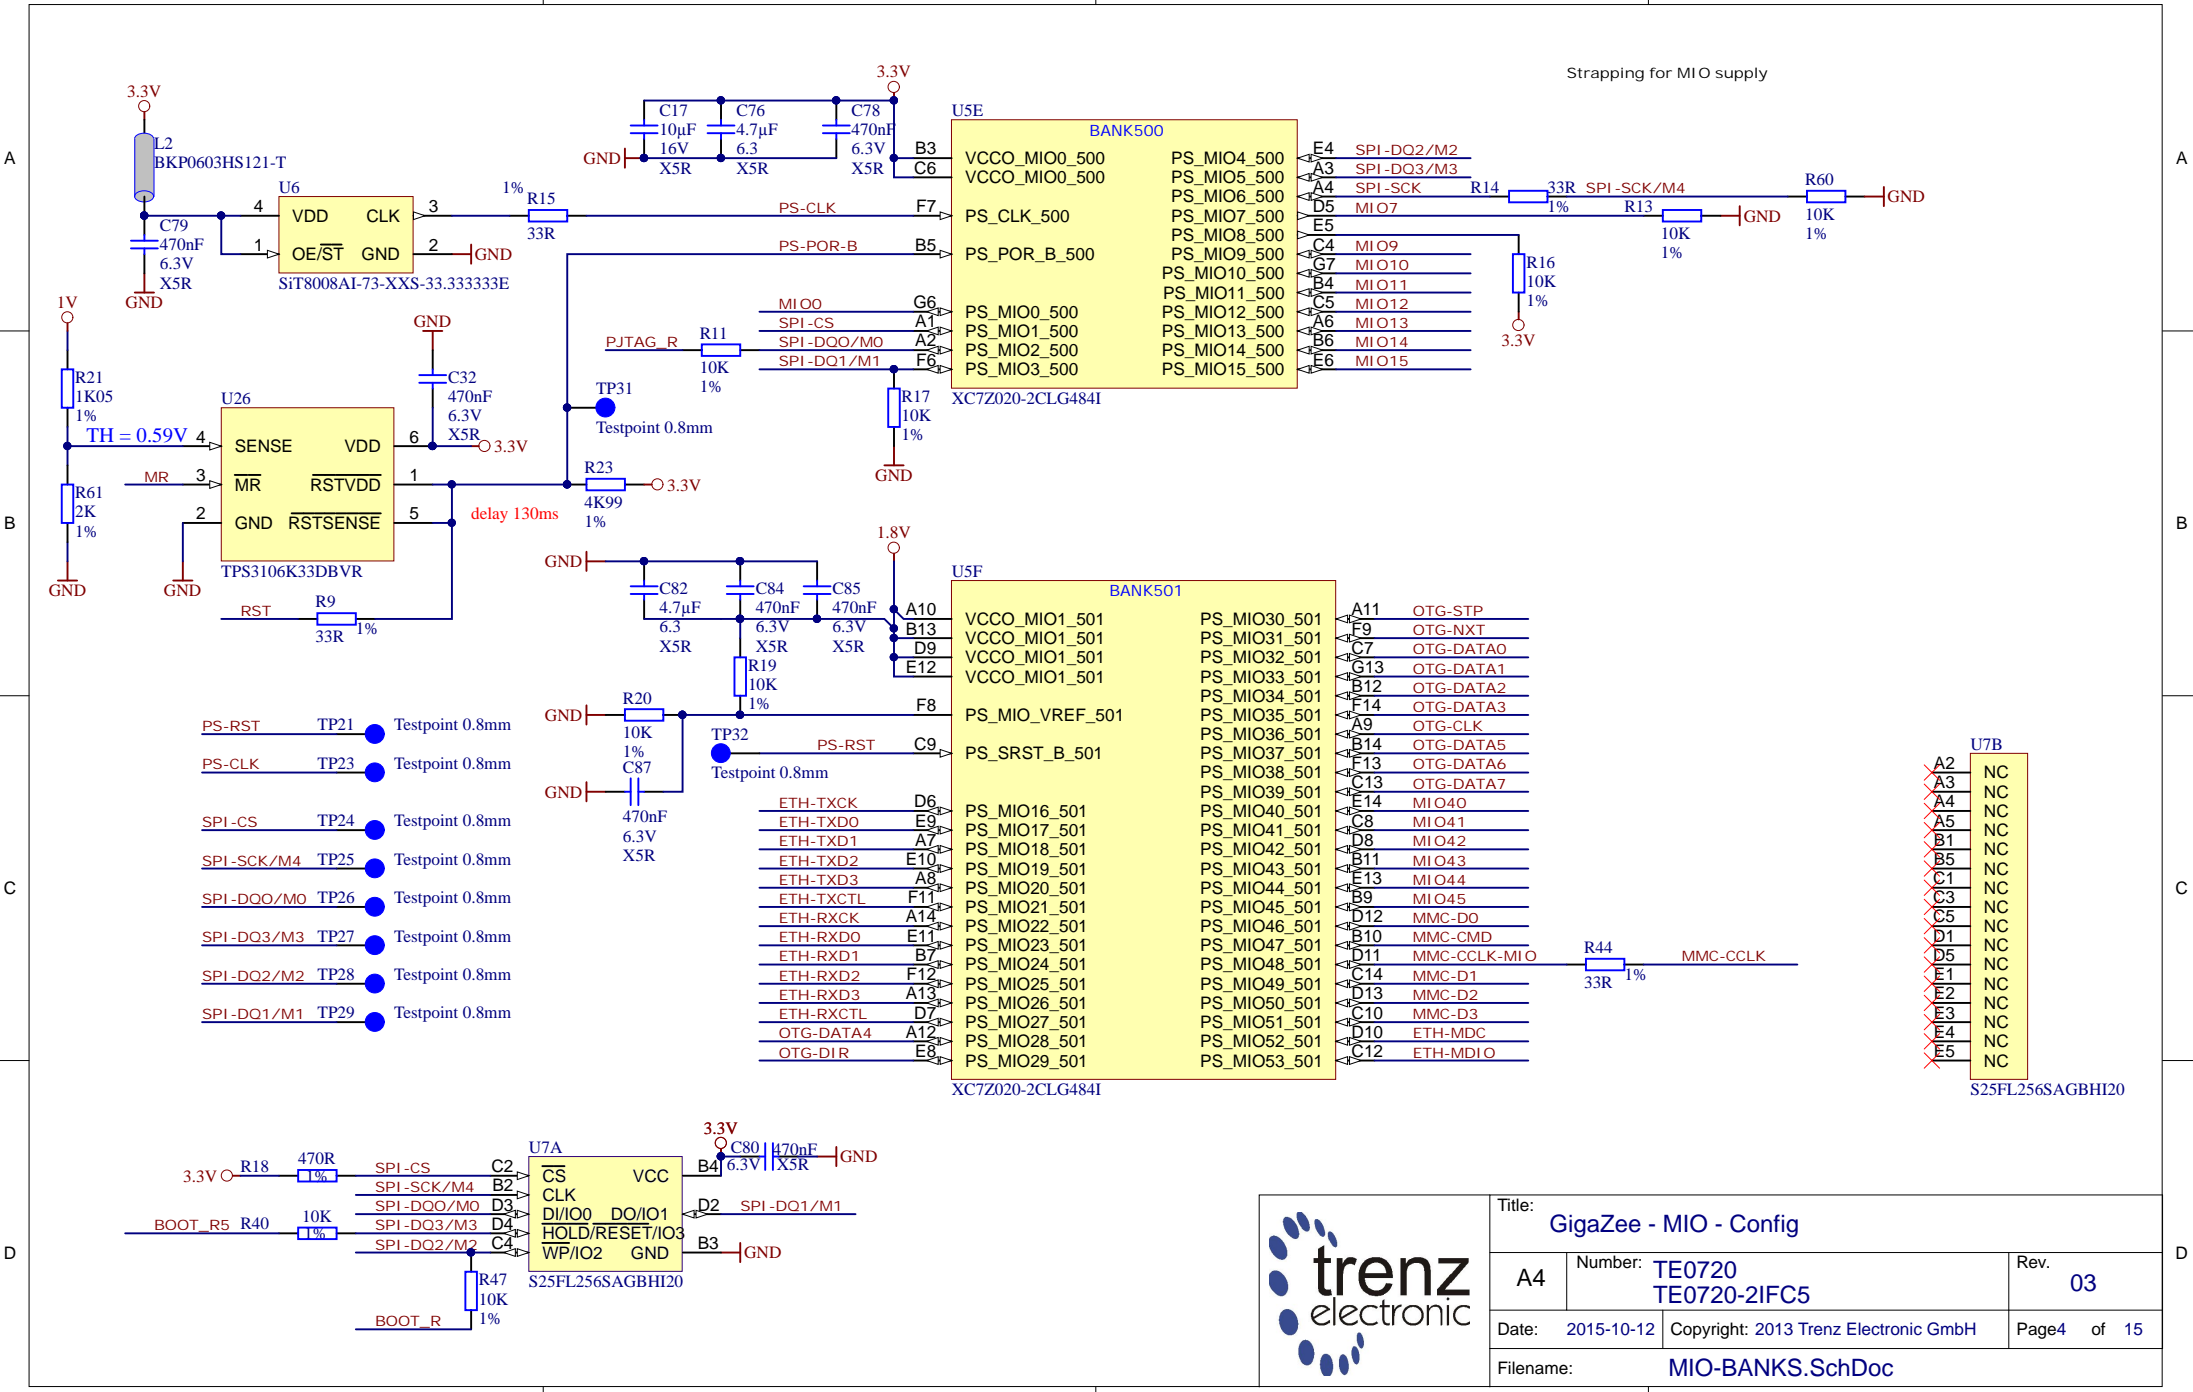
A
B
C
D

Strapping for MIO supply

3.3V
L2
BKP0603HS121-T
U6
4 VDD CLK 3
1 OE/$\overline{ST}$ GND 2
C79
470nF
6.3V
X5R
GND
SiT8008AI-73-XXS-33.333333E
GND
1%
R15
33R
PS-CLK
PS-POR-B

3.3V
C17 10µF 16V X5R
C76 4.7µF 6.3 X5R
C78 470nF 6.3V X5R
GND

U5E
BANK500
B3 C6 VCCO_MIO0_500
VCCO_MIO0_500
F7 PS_CLK_500
B5 PS_POR_B_500
G6 PS_MIO0_500
A1 PS_MIO1_500
A2 PS_MIO2_500
F6 PS_MIO3_500
PS_MIO4_500 E4 SPI-DQ2/M2
PS_MIO5_500 A3 SPI-DQ3/M3
PS_MIO6_500 A4 SPI-SCK
PS_MIO7_500 D5 MIO7
PS_MIO8_500 E5
PS_MIO9_500 C4 MIO9
PS_MIO10_500 G7 MIO10
PS_MIO11_500 B4 MIO11
PS_MIO12_500 C5 MIO12
PS_MIO13_500 A6 MIO13
PS_MIO14_500 B6 MIO14
PS_MIO15_500 E6 MIO15
XC7Z020-2CLG484I

R14 33R 1% SPI-SCK/M4
R13 10K 1% GND
R60 10K 1% GND
R16 10K 1% 3.3V

MIO0
SPI-CS
SPI-DQO/MO
SPI-DQ1/M1
PJTAG_R
R11 10K 1%
R17 10K 1%
GND
TP31
Testpoint 0.8mm

1V
R21 1K05 1%
TH = 0.59V
R61 2K 1%
GND
MR
U26
4 SENSE VDD 6
3 $\overline{MR}$ $\overline{RSTVDD}$ 1
2 GND $\overline{RSTSENSE}$ 5
TPS3106K33DBVR
GND
GND
C32 470nF 6.3V X5R
3.3V
R23 4K99 1% 3.3V
delay 130ms
RST R9 33R 1%

1.8V
GND
C82 4.7µF 6.3 X5R
C84 470nF 6.3V X5R
C85 470nF 6.3V X5R
R19 10K 1%
GND R20 10K 1%
C87 GND 470nF 6.3V X5R
TP32 Testpoint 0.8mm
PS-RST

U5F
BANK501
A10 B13 D9 E12 VCCO_MIO1_501
VCCO_MIO1_501
VCCO_MIO1_501
VCCO_MIO1_501
F8 PS_MIO_VREF_501
C9 PS_SRST_B_501
ETH-TXCK D6 PS_MIO16_501
ETH-TXD0 E9 PS_MIO17_501
ETH-TXD1 A7 PS_MIO18_501
ETH-TXD2 E10 PS_MIO19_501
ETH-TXD3 A8 PS_MIO20_501
ETH-TXCTL F11 PS_MIO21_501
ETH-RXCK A14 PS_MIO22_501
ETH-RXD0 E11 PS_MIO23_501
ETH-RXD1 B7 PS_MIO24_501
ETH-RXD2 F12 PS_MIO25_501
ETH-RXD3 A13 PS_MIO26_501
ETH-RXCTL D7 PS_MIO27_501
OTG-DATA4 A12 PS_MIO28_501
OTG-DIR E8 PS_MIO29_501
PS_MIO30_501 A11 OTG-STP
PS_MIO31_501 F9 OTG-NXT
PS_MIO32_501 C7 OTG-DATA0
PS_MIO33_501 G13 OTG-DATA1
PS_MIO34_501 B12 OTG-DATA2
PS_MIO35_501 F14 OTG-DATA3
PS_MIO36_501 A9 OTG-CLK
PS_MIO37_501 B14 OTG-DATA5
PS_MIO38_501 F13 OTG-DATA6
PS_MIO39_501 C13 OTG-DATA7
PS_MIO40_501 E14 MIO40
PS_MIO41_501 C8 MIO41
PS_MIO42_501 D8 MIO42
PS_MIO43_501 B11 MIO43
PS_MIO44_501 E13 MIO44
PS_MIO45_501 B9 MIO45
PS_MIO46_501 D12 MMC-D0
PS_MIO47_501 B10 MMC-CMD
PS_MIO48_501 D11 MMC-CCLK-MIO
PS_MIO49_501 C14 MMC-D1
PS_MIO50_501 D13 MMC-D2
PS_MIO51_501 C10 MMC-D3
PS_MIO52_501 D10 ETH-MDC
PS_MIO53_501 C12 ETH-MDIO
XC7Z020-2CLG484I
R44 33R 1% MMC-CCLK

PS-RST TP21 Testpoint 0.8mm
PS-CLK TP23 Testpoint 0.8mm
SPI-CS TP24 Testpoint 0.8mm
SPI-SCK/M4 TP25 Testpoint 0.8mm
SPI-DQO/MO TP26 Testpoint 0.8mm
SPI-DQ3/M3 TP27 Testpoint 0.8mm
SPI-DQ2/M2 TP28 Testpoint 0.8mm
SPI-DQ1/M1 TP29 Testpoint 0.8mm

U7B
A2 A3 A4 A5 B1 B5 C1 C3 C5 D1 D5 E1 E2 E3 E4 E5
NC NC NC NC NC NC NC NC NC NC NC NC NC NC NC NC
S25FL256SAGBHI20

3.3V R18 470R 1%
BOOT_R5 R40 10K 1%
U7A
SPI-CS C2 $\overline{CS}$
SPI-SCK/M4 B2 CLK
SPI-DQO/MO D3 DI/IO0
SPI-DQ3/M3 D4 HOLD/RESET/IO3
SPI-DQ2/M2 C4 WP/IO2
VCC B4
DO/IO1 D2 SPI-DQ1/M1
GND B3 GND
3.3V C80 470nF 6.3V X5R GND
S25FL256SAGBHI20
R47 10K 1%
BOOT_R

trenz electronic
Title: GigaZee - MIO - Config
A4 Number: TE0720 TE0720-2IFC5 Rev. 03
Date: 2015-10-12 Copyright: 2013 Trenz Electronic GmbH Page4 of 15
Filename: MIO-BANKS.SchDoc